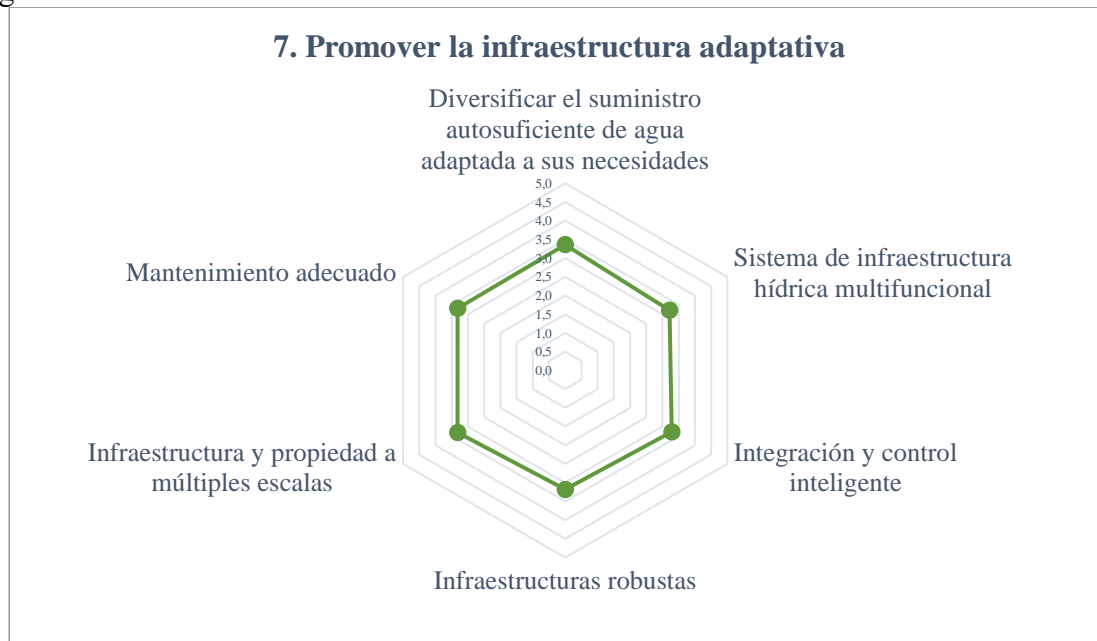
7. Promover la infraestructura adaptativa

Diversificar el suministro autosuficiente de agua adaptada a sus necesidades

5,0
4,5
4,0
3,5
3,0
2,5
2,0
1,5
1,0
0,5
0,0

Sistema de infraestructura hídrica multifuncional

Integración y control inteligente

Infraestructuras robustas

Infraestructura y propiedad a múltiples escalas

Mantenimiento adecuado